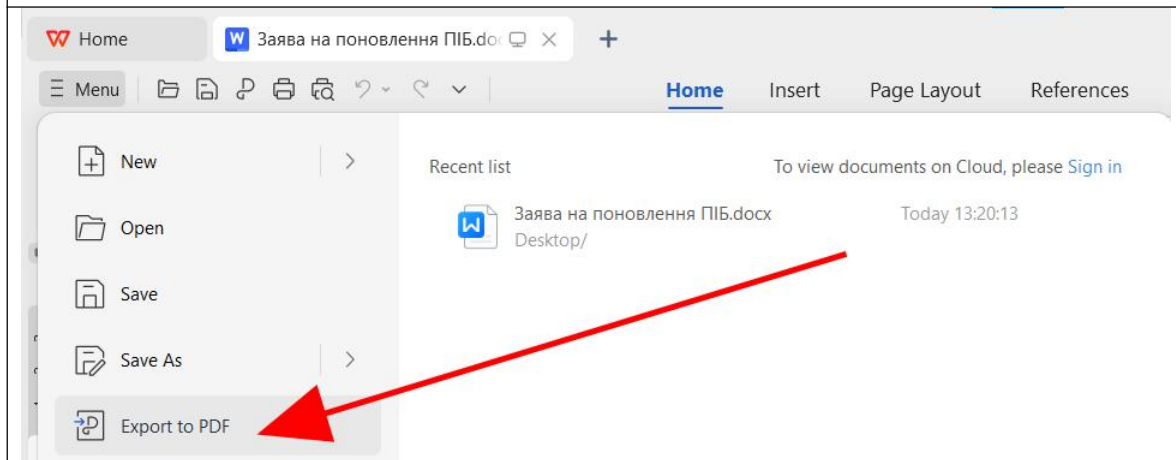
Home

Заява на поновлення ПІБ.doc

Menu

Home Insert Page Layout References

New

Open

Save

Save As

Export to PDF

Recent list

To view documents on Cloud, please Sign in

Заява на поновлення ПІБ.docx
Desktop/

Today 13:20:13